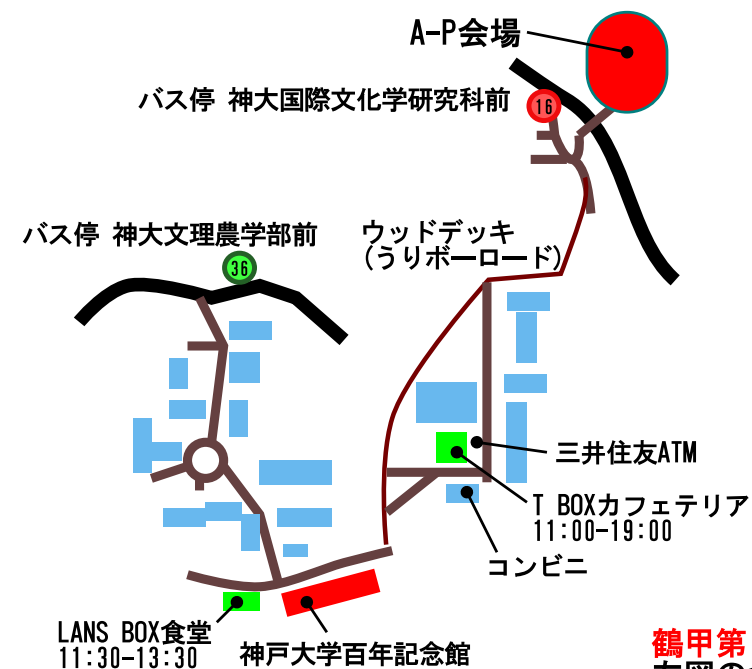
A-P会場

バス停 神大国際文化学研究科前

16

バス停 神大文理農学部前

36

ウッドデッキ
(うりボーロード)

三井住友ATM

T BOXカフェテリア
11:00-19:00

コンビニ

LANS BOX食堂
11:30-13:30

神戸大学百年記念館

鶴甲第

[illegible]